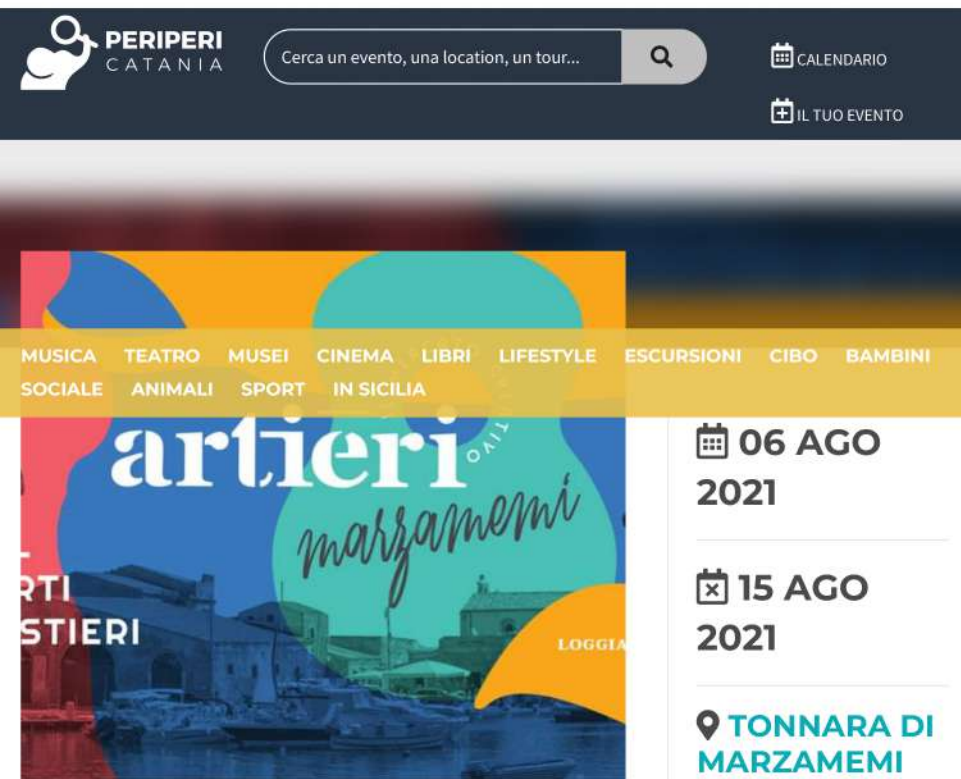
PERIPERI CATANIA

Cerca un evento, una location, un tour...

CALENDARIO

IL TUO EVENTO

MUSICA TEATRO MUSEI CINEMA LIBRI LIFESTYLE ESCURSIONI CIBO BAMBINI SOCIALE ANIMALI SPORT IN SICILIA

artieri

marzamemi

RTI
STIERI

LOGGIA

06 AGO 2021

15 AGO 2021

TONNARA DI MARZAMEMI